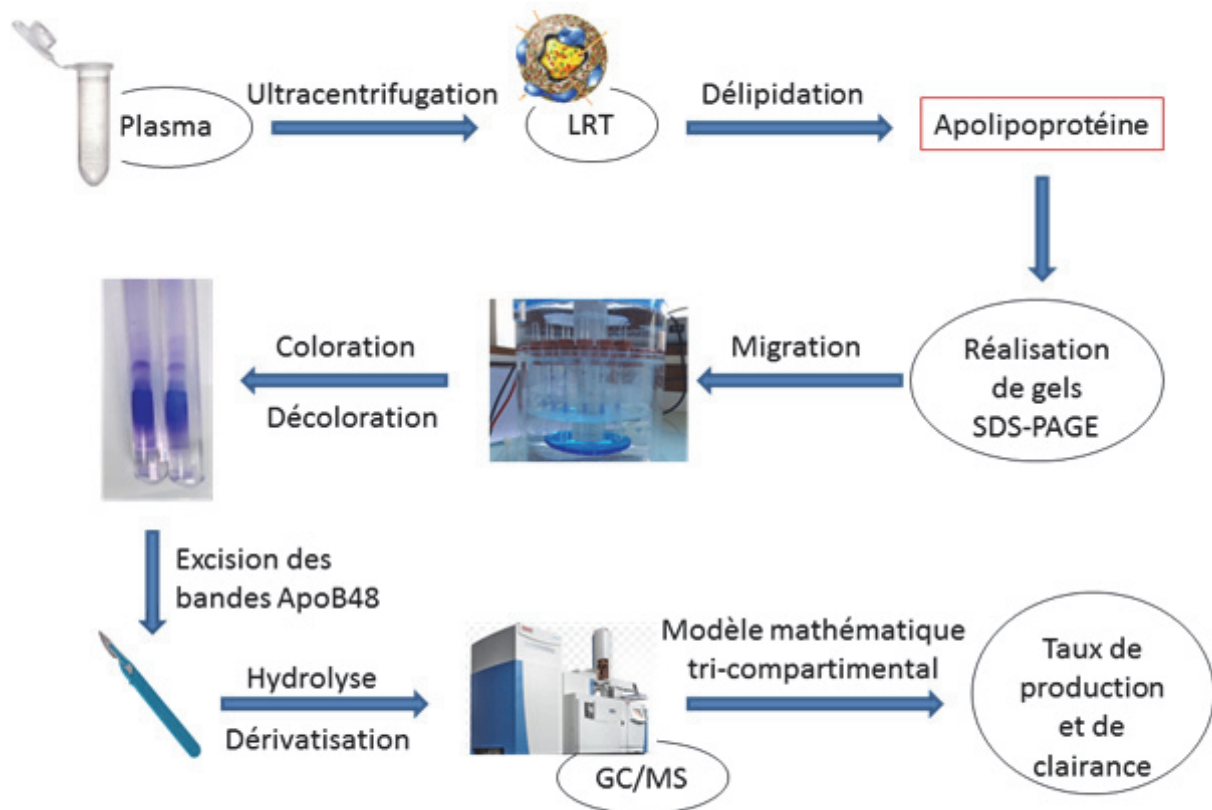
Plasma

Ultracentrifugation

LRT

Délipidation

Apolipoprotéine

Réalisation de gels SDS-PAGE

Migration

Coloration

Décoloration

Excision des bandes ApoB48

Hydrolyse

Dérivatisation

GC/MS

Modèle mathématique tri-compartimental

Taux de production et de clairance